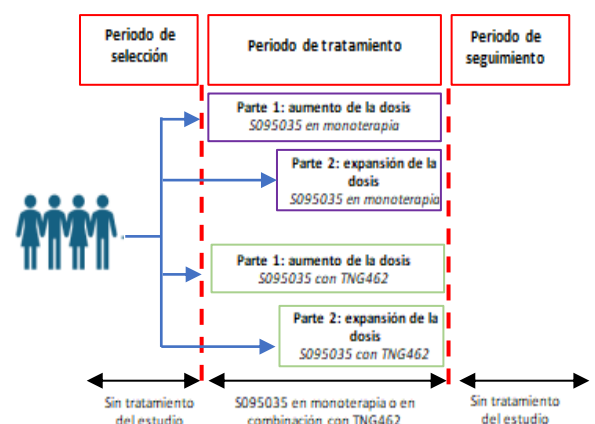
Periodo de selección

Periodo de tratamiento

Periodo de seguimiento

Parte 1: aumento de la dosis
S095035 en monoterapia

Parte 2: expansión de la dosis
S095035 en monoterapia

Parte 1: aumento de la dosis
S095035 con TNG462

Parte 2: expansión de la dosis
S095035 con TNG462

Sin tratamiento del estudio

S095035 en monoterapia o en combinación con TNG462

Sin tratamiento del estudio